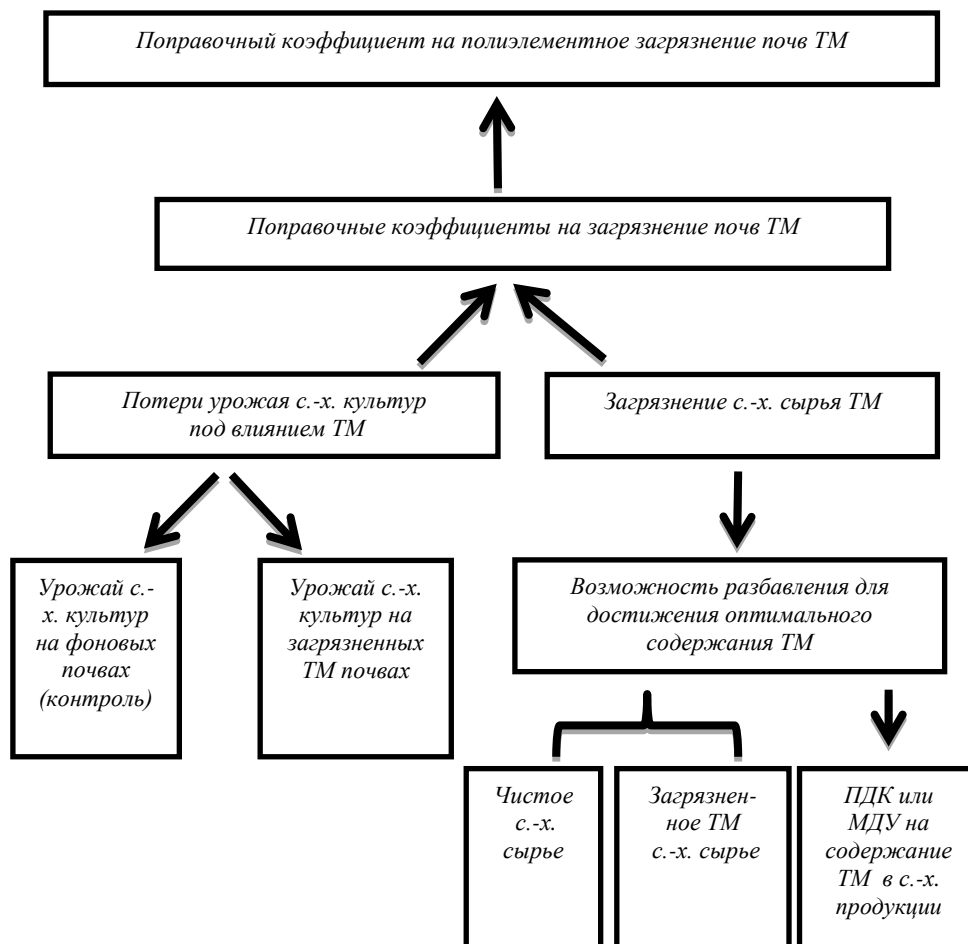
Поправочный коэффициент на полиэлементное загрязнение почв ТМ

Поправочные коэффициенты на загрязнение почв ТМ

Потери урожая с.-х. культур под влиянием ТМ

Загрязнение с.-х. сырья ТМ

Урожай с.-х. культур на фоновых почвах (контроль)

Урожай с.-х. культур на загрязненных ТМ почвах

Возможность разбавления для достижения оптимального содержания ТМ

Чистое с.-х. сырье

Загрязненное ТМ с.-х. сырье

ПДК или МДУ на содержание ТМ в с.-х. продукции